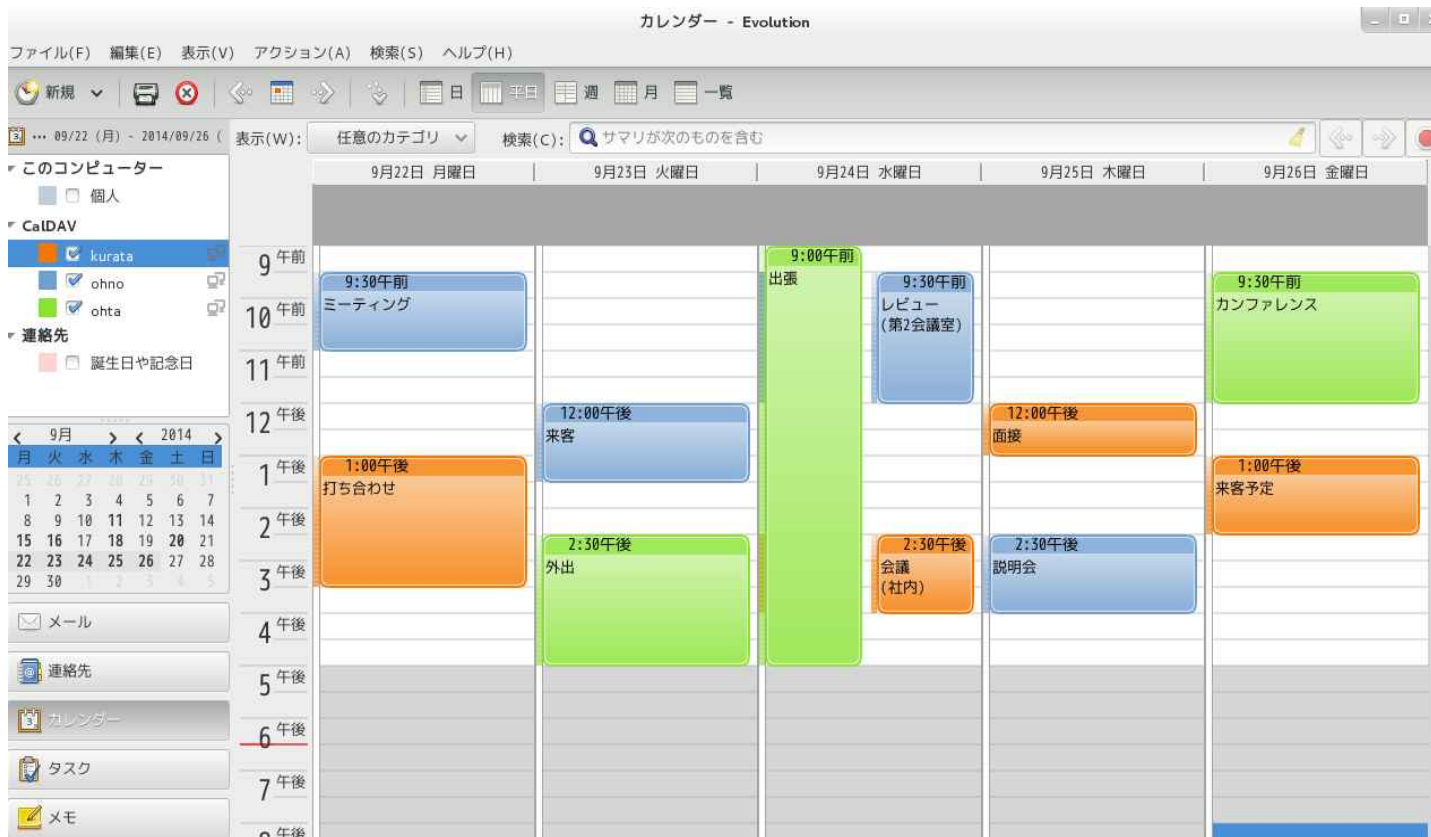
カレンダー - Evolution

ファイル(F) 編集(E) 表示(V) アクション(A) 検索(S) ヘルプ(H)

新規 日 平日 週 月 一覧

… 09/22 (月) - 2014/09/26 ( 表示(W): 任意のカテゴリ 検索(C): サマリが次のものを含む

このコンピューター
個人
CalDAV
kurata
ohno
ohta
連絡先
誕生日や記念日

9月 2014

| 月 | 火 | 水 | 木 | 金 | 土 | 日 |
|---|---|---|---|---|---|---|
| 25 | 26 | 27 | 28 | 29 | 30 | 31 |
| 1 | 2 | 3 | 4 | 5 | 6 | 7 |
| 8 | 9 | 10 | 11 | 12 | 13 | 14 |
| 15 | 16 | 17 | 18 | 19 | 20 | 21 |
| 22 | 23 | 24 | 25 | 26 | 27 | 28 |
| 29 | 30 | 1 | 2 | 3 | 4 | 5 |

メール
連絡先
カレンダー
タスク
メモ

9月22日 月曜日 9月23日 火曜日 9月24日 水曜日 9月25日 木曜日 9月26日 金曜日

9 午前
10 午前
11 午前
12 午後
1 午後
2 午後
3 午後
4 午後
5 午後
6 午後
7 午後
8 午後

9:30午前
ミーティング

1:00午後
打ち合わせ

12:00午後
来客

2:30午後
外出

9:00午前
出張

9:30午前
レビュー
(第2会議室)

2:30午後
会議
(社内)

12:00午後
面接

2:30午後
説明会

9:30午前
カンファレンス

1:00午後
来客予定